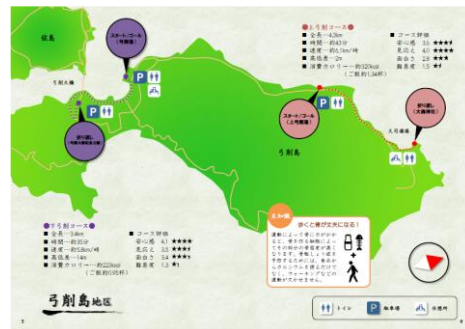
佐島

スタート/ゴール（弓削港）

P

P

弓削大橋

折り返し（弓削大橋西詰付近）

■上り削コース
■ 全長…4.2km
■ 時間…約40分
■ 歩数…約5,600歩
■ 高低差…2m
■ 消費カロリー…約120kcal（ご飯約1/4杯）

■ コース評価
安心度 3.5 ★★★
見応え 4.0 ★★★★
面白さ 2.8 ★★★
難易度 1.5 ★

スタート/ゴール（上弓削港）

折り返し（大島神社）

大島海岸

弓削島

■下り削コース
■ 全長…3.4km
■ 時間…約40分
■ 歩数…約4,500歩
■ 高低差…14m
■ 消費カロリー…約120kcal（ご飯約1/4杯）

■ コース評価
安心度 4.1 ★★★★
見応え 4.1 ★★★★
面白さ 3.4 ★★★
難易度 1.3 ★

ミニ知識
歩くと骨が丈夫になる！
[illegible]

弓削島地区

トイレ　P 駐車場　休憩所

8　9